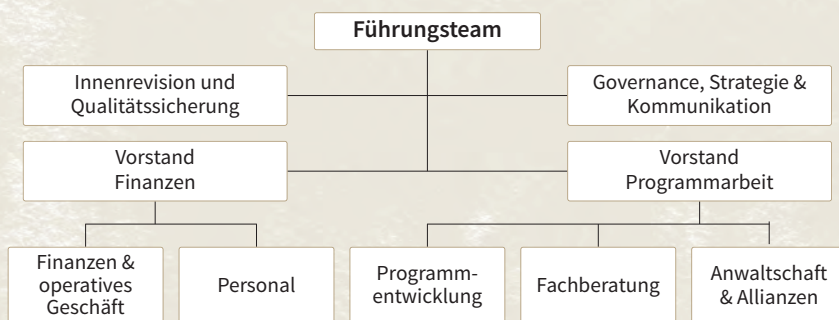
Führungsteam

Innenrevision und Qualitätssicherung

Governance, Strategie & Kommunikation

Vorstand Finanzen

Vorstand Programmarbeit

Finanzen & operatives Geschäft

Personal

Programmentwicklung

Fachberatung

Anwaltschaft & Allianzen